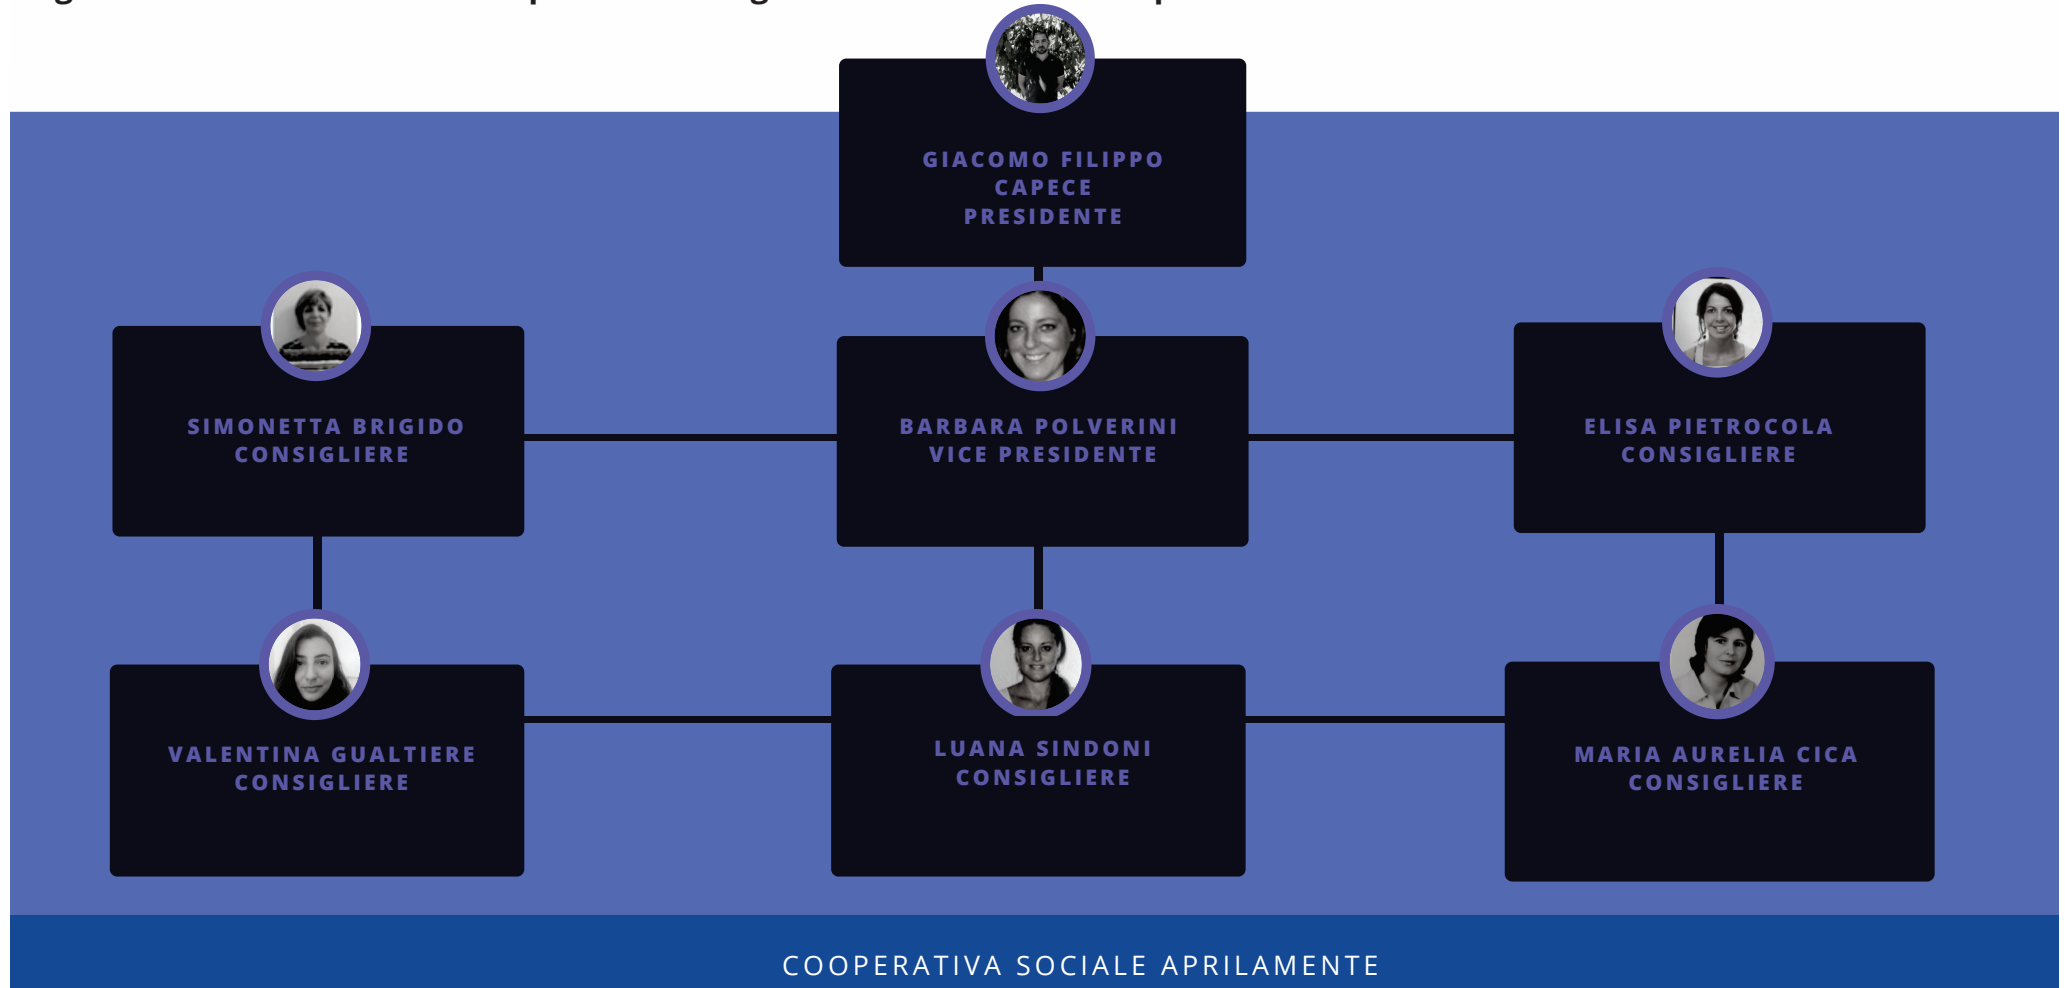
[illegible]

GIACOMO FILIPPO CAPECE
PRESIDENTE

SIMONETTA BRIGIDO
CONSIGLIERE

BARBARA POLVERINI
VICE PRESIDENTE

ELISA PIETROCOLA
CONSIGLIERE

VALENTINA GUALTIERE
CONSIGLIERE

LUANA SINDONI
CONSIGLIERE

MARIA AURELIA CICA
CONSIGLIERE

COOPERATIVA SOCIALE APRILAMENTE